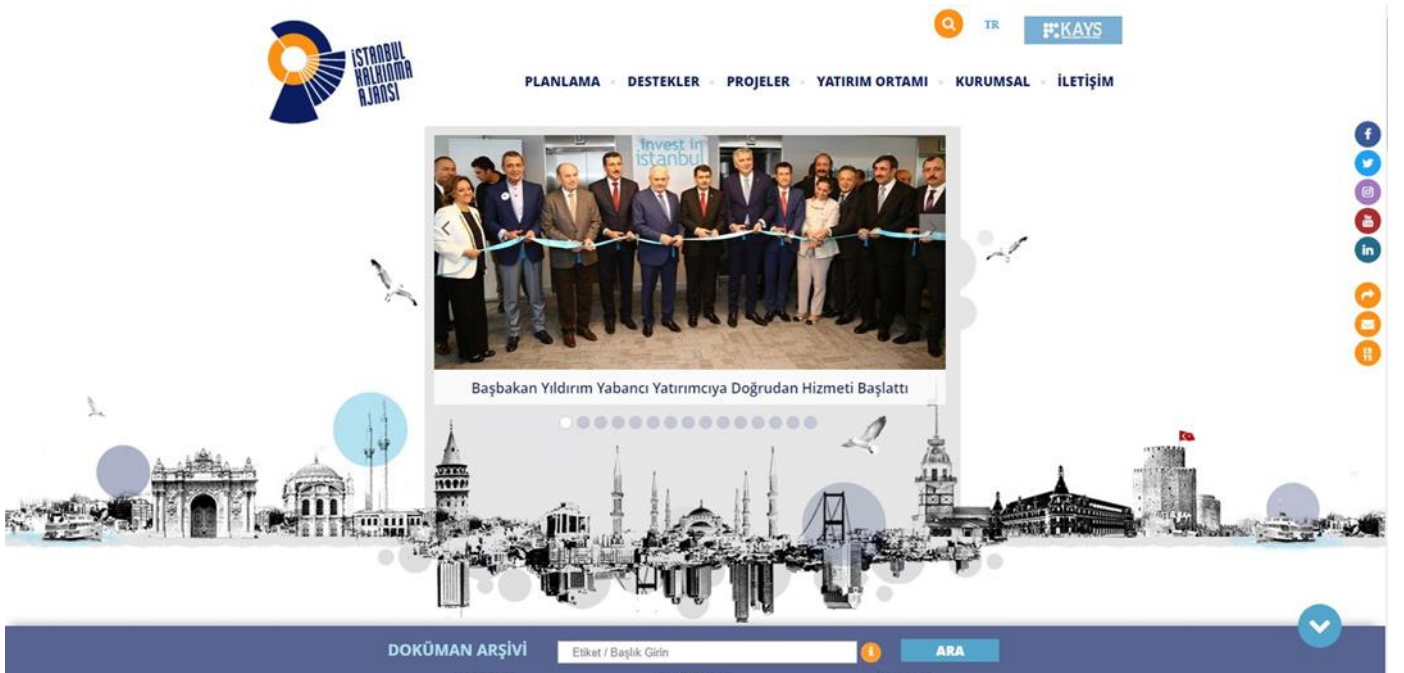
İSTANBUL KALKINMA AJANSI

TR

KAYS

PLANLAMA DESTEKLER PROJELER YATIRIM ORTAMI KURUMSAL İLETİŞİM

Invest in istanbul

Başbakan Yıldırım Yabancı Yatırımcıya Doğrudan Hizmeti Başlattı

DOKÜMAN ARŞİVİ

Etiket / Başlık Girin

ARA